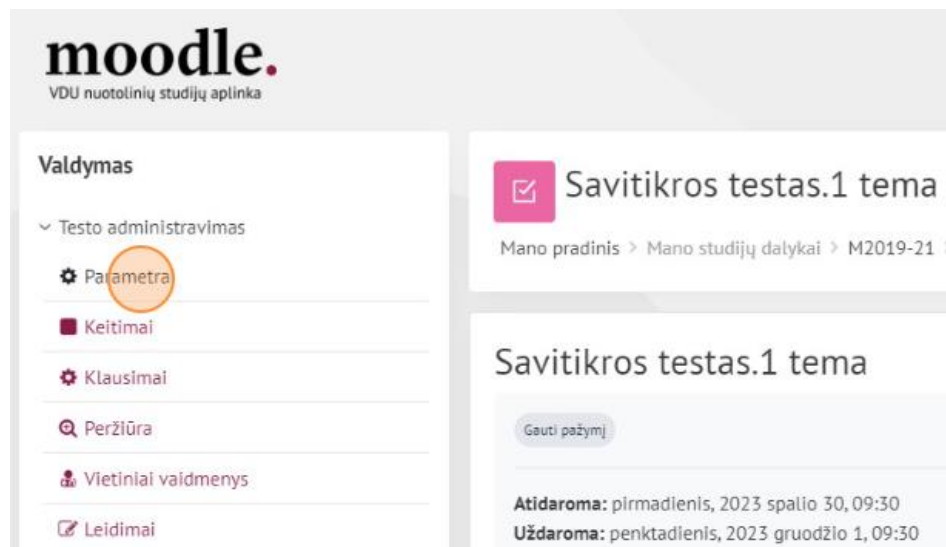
moodle.
VDU nuotolinių studijų aplinka

Valdymas

Testo administravimas

Parametrai

Keitimai

Klausimai

Peržiūra

Vietiniai vaidmenys

Leidimai

Savitikros testas.1 tema

Mano pradinis > Mano studijų dalykai > M2019-21

Savitikros testas.1 tema

Gauti pažymį

**Atidaroma:** pirmadienis, 2023 spalio 30, 09:30
**Uždaroma:** penktadienis, 2023 gruodžio 1, 09:30